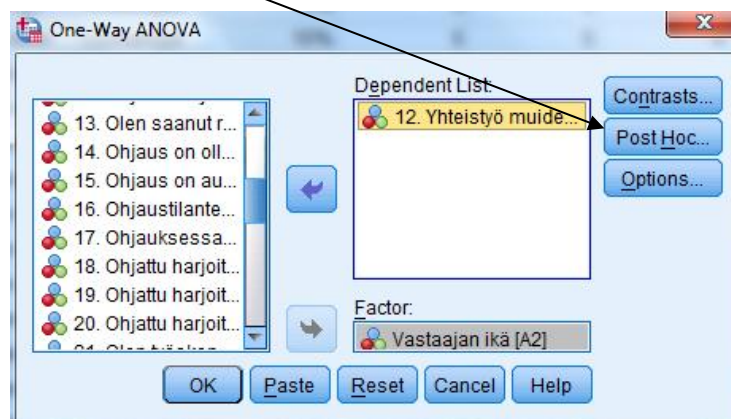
One-Way ANOVA

13. Olen saanut r...
14. Ohjaus on oll...
15. Ohjaus on au...
16. Ohjaustilante...
17. Ohjauksessa...
18. Ohjattu harjoit...
19. Ohjattu harjoit...
20. Ohjattu harjoit...
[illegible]

Dependent List:
12. Yhteistyö muide...

Factor:
Vastaajan ikä [A2]

Contrasts...
Post Hoc...
Options...

OK
Paste
Reset
Cancel
Help